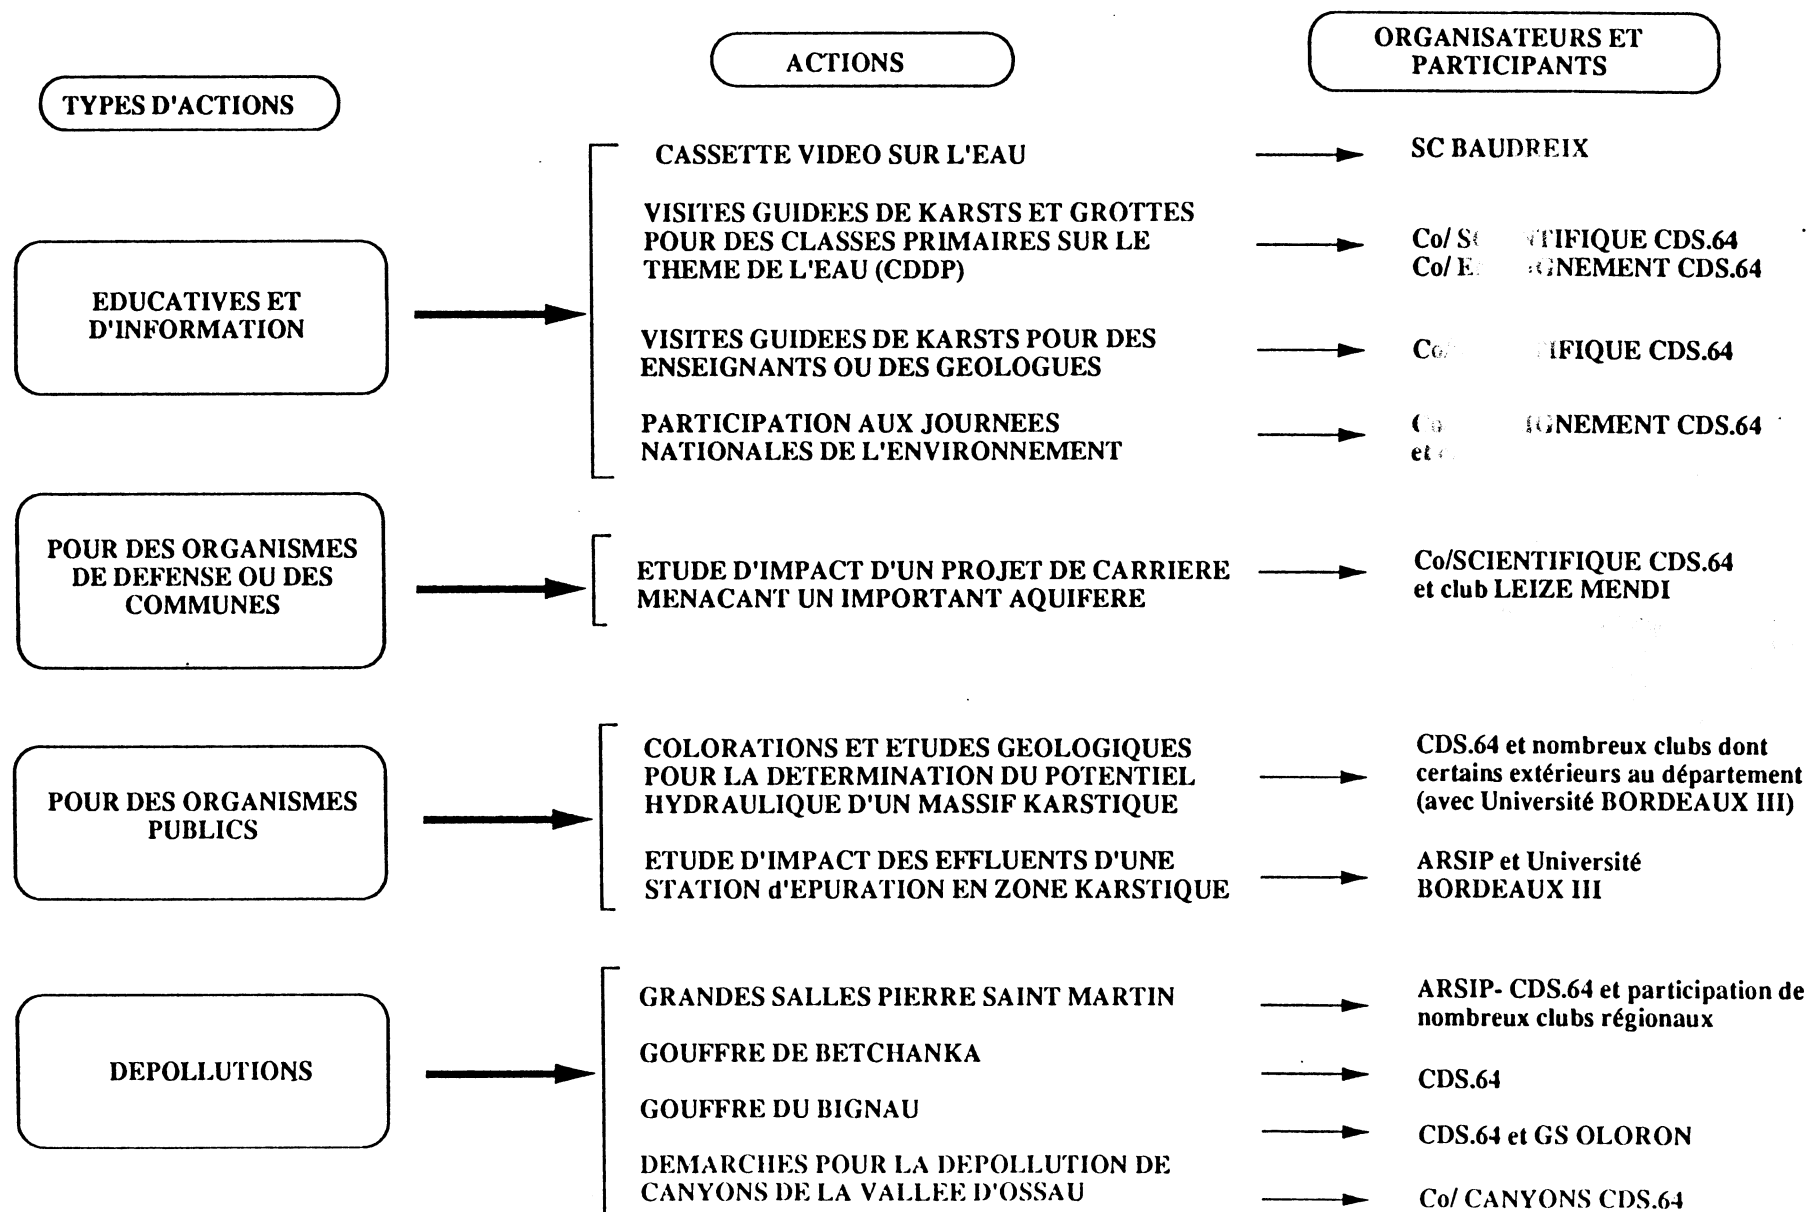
TYPES D'ACTIONS

ACTIONS

ORGANISATEURS ET PARTICIPANTS

EDUCATIVES ET D'INFORMATION

CASSETTE VIDEO SUR L'EAU

SC BAUDREIX

VISITES GUIDEES DE KARSTS ET GROTTES POUR DES CLASSES PRIMAIRES SUR LE THEME DE L'EAU (CDDP)

Co/ S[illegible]TIFIQUE CDS.64
Co/ E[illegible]GNEMENT CDS.64

VISITES GUIDEES DE KARSTS POUR DES ENSEIGNANTS OU DES GEOLOGUES

Co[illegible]IFIQUE CDS.64

PARTICIPATION AUX JOURNEES NATIONALES DE L'ENVIRONNEMENT

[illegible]GNEMENT CDS.64
et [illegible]

POUR DES ORGANISMES DE DEFENSE OU DES COMMUNES

ETUDE D'IMPACT D'UN PROJET DE CARRIERE MENACANT UN IMPORTANT AQUIFERE

Co/SCIENTIFIQUE CDS.64
et club LEIZE MENDI

POUR DES ORGANISMES PUBLICS

COLORATIONS ET ETUDES GEOLOGIQUES POUR LA DETERMINATION DU POTENTIEL HYDRAULIQUE D'UN MASSIF KARSTIQUE

CDS.64 et nombreux clubs dont certains extérieurs au département (avec Université BORDEAUX III)

ETUDE D'IMPACT DES EFFLUENTS D'UNE STATION d'EPURATION EN ZONE KARSTIQUE

ARSIP et Université BORDEAUX III

DEPOLLUTIONS

GRANDES SALLES PIERRE SAINT MARTIN

ARSIP- CDS.64 et participation de nombreux clubs régionaux

GOUFFRE DE BETCHANKA

CDS.64

GOUFFRE DU BIGNAU

CDS.64 et GS OLORON

DEMARCHES POUR LA DEPOLLUTION DE CANYONS DE LA VALLEE D'OSSAU

Co/ CANYONS CDS.64